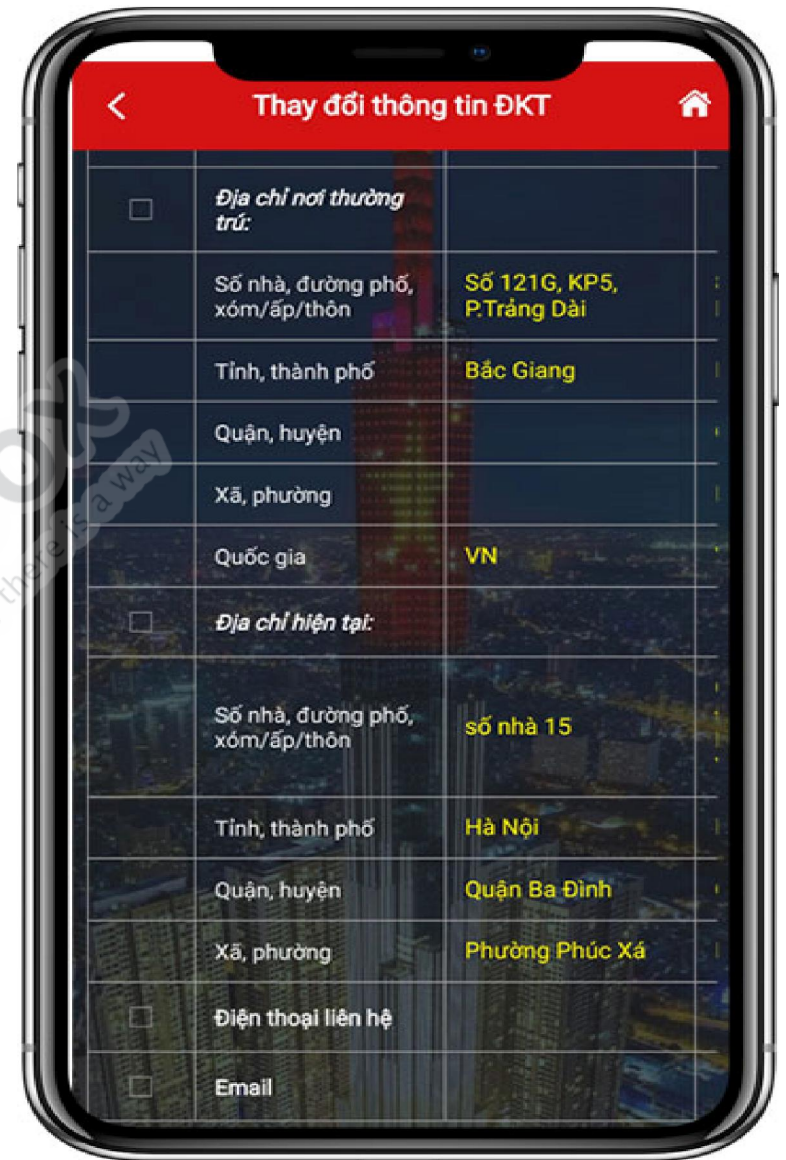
Thay đổi thông tin ĐKT

| | | |
|---|---|---|
| ☐ | Địa chỉ nơi thường trú: | |
| | Số nhà, đường phố, xóm/ấp/thôn | Số 121G, KP5, P.Trảng Dài |
| | Tỉnh, thành phố | Bắc Giang |
| | Quận, huyện | |
| | Xã, phường | |
| | Quốc gia | VN |
| ☐ | Địa chỉ hiện tại: | |
| | Số nhà, đường phố, xóm/ấp/thôn | số nhà 15 |
| | Tỉnh, thành phố | Hà Nội |
| | Quận, huyện | Quận Ba Đình |
| | Xã, phường | Phường Phúc Xá |
| ☐ | Điện thoại liên hệ | |
| ☐ | Email | |

there is a way